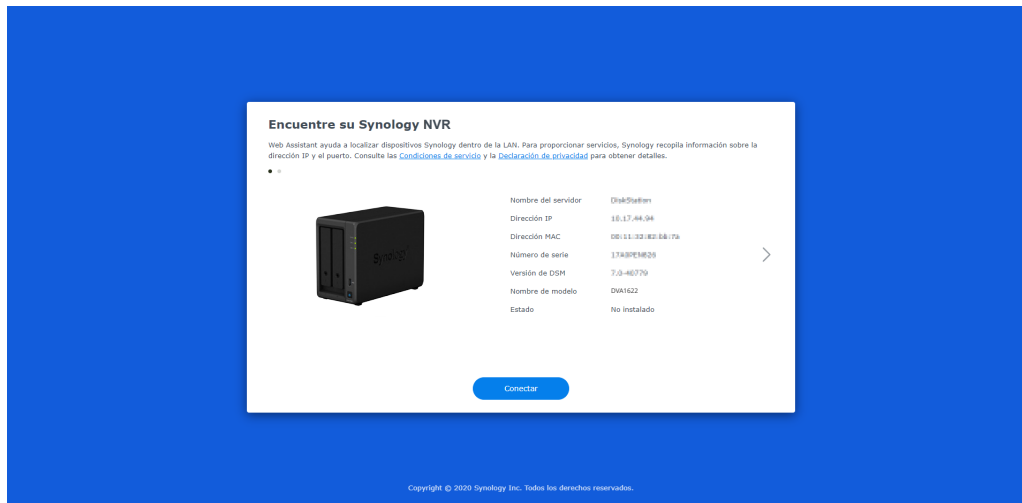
Encuentre su Synology NVR

Web Assistant ayuda a localizar dispositivos Synology dentro de la LAN. Para proporcionar servicios, Synology recopila información sobre la dirección IP y el puerto. Consulte las Condiciones de servicio y la Declaración de privacidad para obtener detalles.

Synology

| | |
|---|---|
| Nombre del servidor | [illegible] |
| Dirección IP | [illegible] |
| Dirección MAC | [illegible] |
| Número de serie | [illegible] |
| Versión de DSM | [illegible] |
| Nombre de modelo | DVA1622 |
| Estado | No instalado |

Conectar

Copyright © 2020 Synology Inc. Todos los derechos reservados.